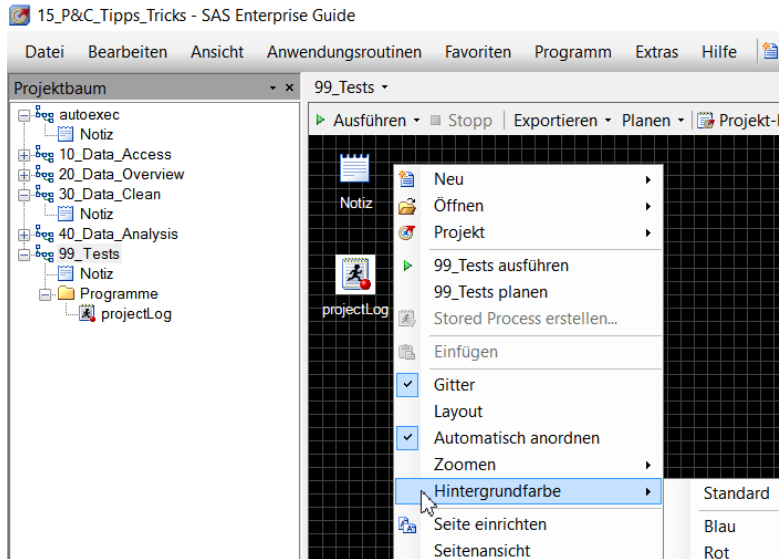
15_P&C_Tipps_Tricks - SAS Enterprise Guide

Datei Bearbeiten Ansicht Anwendungsroutinen Favoriten Programm Extras Hilfe

Projektbaum

autoexec
Notiz
10_Data_Access
20_Data_Overview
30_Data_Clean
Notiz
40_Data_Analysis
99_Tests
Notiz
Programme
projectLog

99_Tests

Ausführen Stopp Exportieren Planen Projekt-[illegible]

Notiz

projectLog

Neu
Öffnen
Projekt
99_Tests ausführen
99_Tests planen
Stored Process erstellen...
Einfügen
Gitter
Layout
Automatisch anordnen
Zoomen
Hintergrundfarbe
Seite einrichten
Seitenansicht

Standard
Blau
Rot